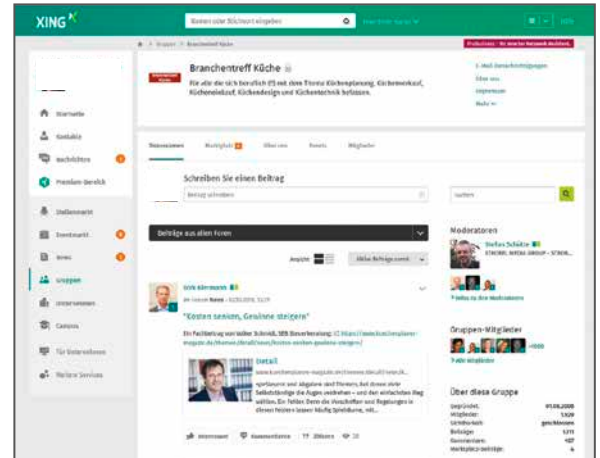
XING

Namen oder Stichwort eingeben

Branchentreff Küche

Branchentreff Küche

Für alle die sich beruflich (!!) mit dem Thema Küchenplanung, Küchenverkauf, Kücheneinkauf, Küchendesign und Küchentechnik befassen.

E-Mail-Benachrichtigungen
Über uns
Impressum
Mehr

Startseite
Kontakte
Nachrichten
Premium-Bereich
Stellenmarkt
Eventmarkt
News
Gruppen
Unternehmen
Campus
Für Unternehmen
Weitere Services

Diskussionen
Marktplatz
Über uns
Events
Mitglieder

Schreiben Sie einen Beitrag

Beitrag schreiben

Suchen

Beiträge aus allen Foren

Ansicht

Erik Mürmann
Kosten senken, Gewinne steigern

Ein Fachbeitrag von Volker Schmidt, SBS Beratung: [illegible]

Detail

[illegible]

Interessant
Kommentieren
Zitieren

Moderatoren

Stefan Schütte

Gruppen-Mitglieder

Über diese Gruppe

Gegründet:
Mitglieder:
Sichtbarkeit:
Beiträge:
Kommentare:
Marktplatz-Beiträge: